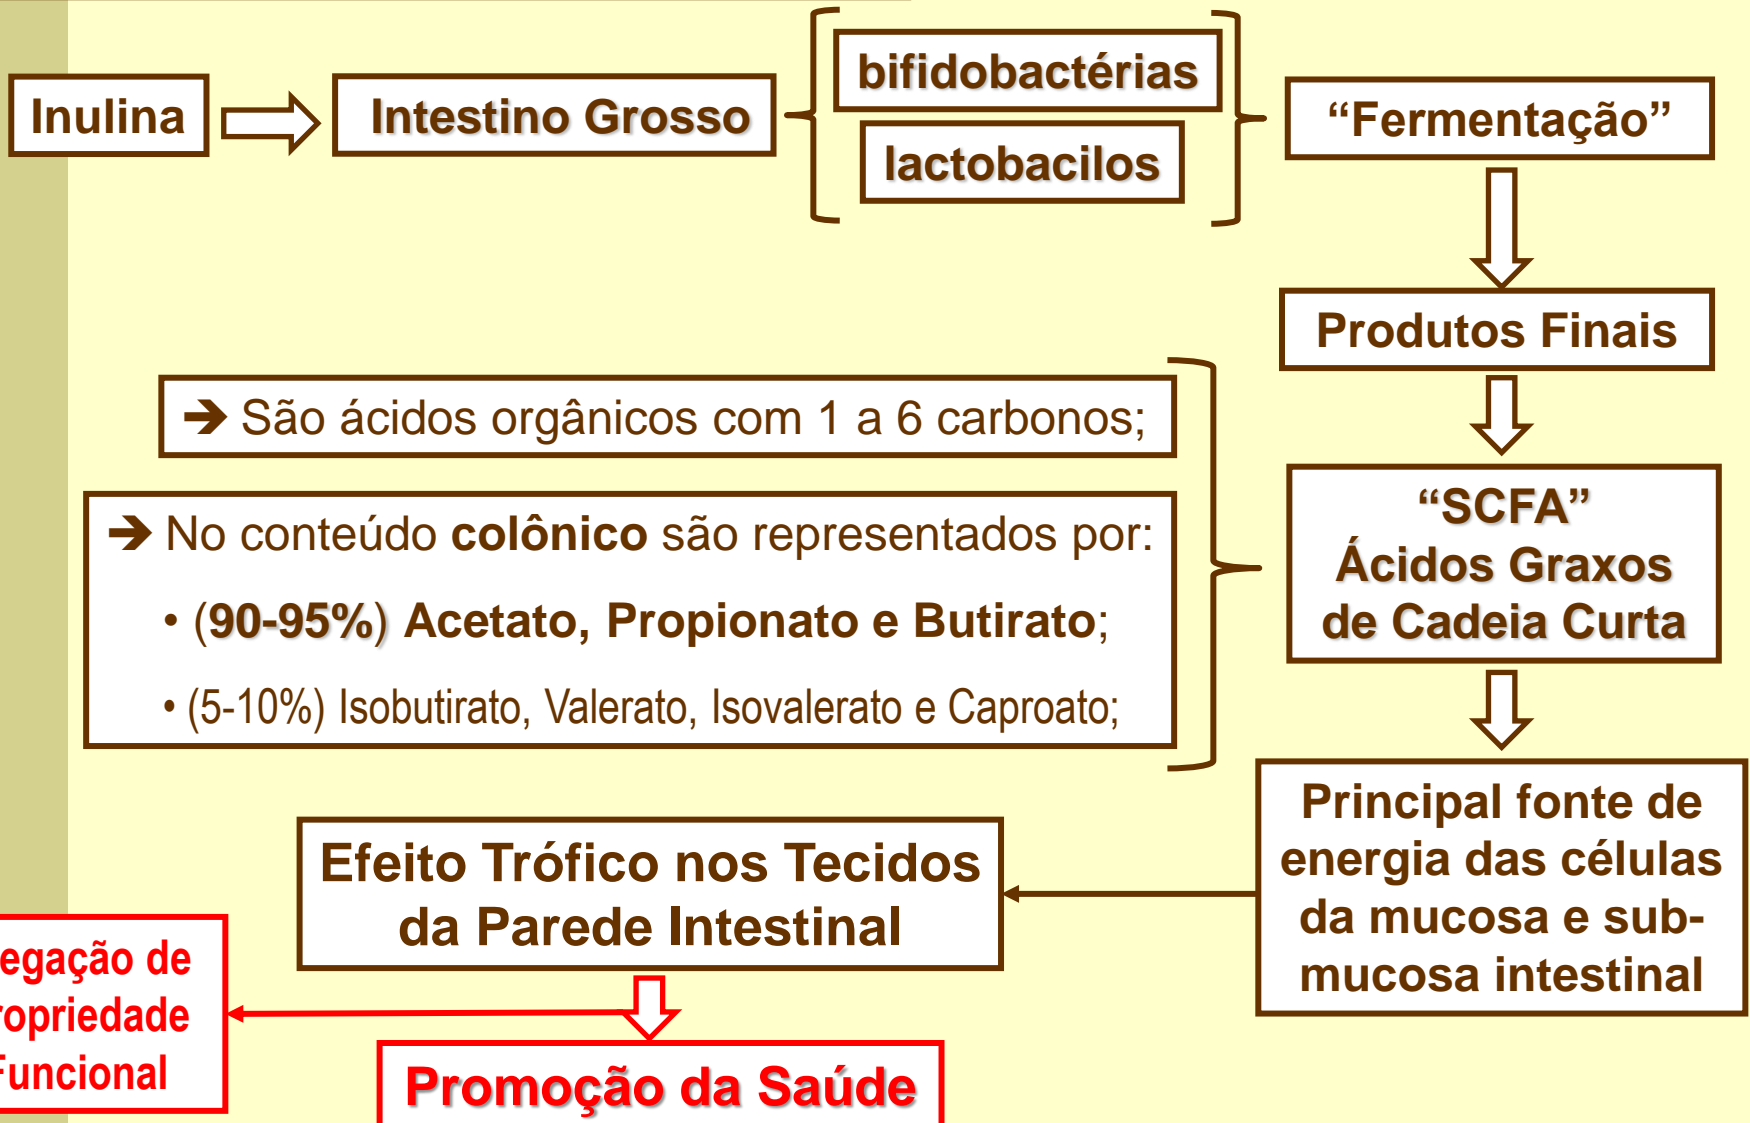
Inulina

Intestino Grosso

bifidobactérias

lactobacilos

“Fermentação”

Produtos Finais

➔ São ácidos orgânicos com 1 a 6 carbonos;

➔ No conteúdo **colônico** são representados por:

• (90-95%) Acetato, Propionato e Butirato;

• (5-10%) Isobutirato, Valerato, Isovalerato e Caproato;

“SCFA”
Ácidos Graxos de Cadeia Curta

Principal fonte de energia das células da mucosa e submucosa intestinal

Efeito Trófico nos Tecidos da Parede Intestinal

egação de ropriedade Funcional

Promoção da Saúde